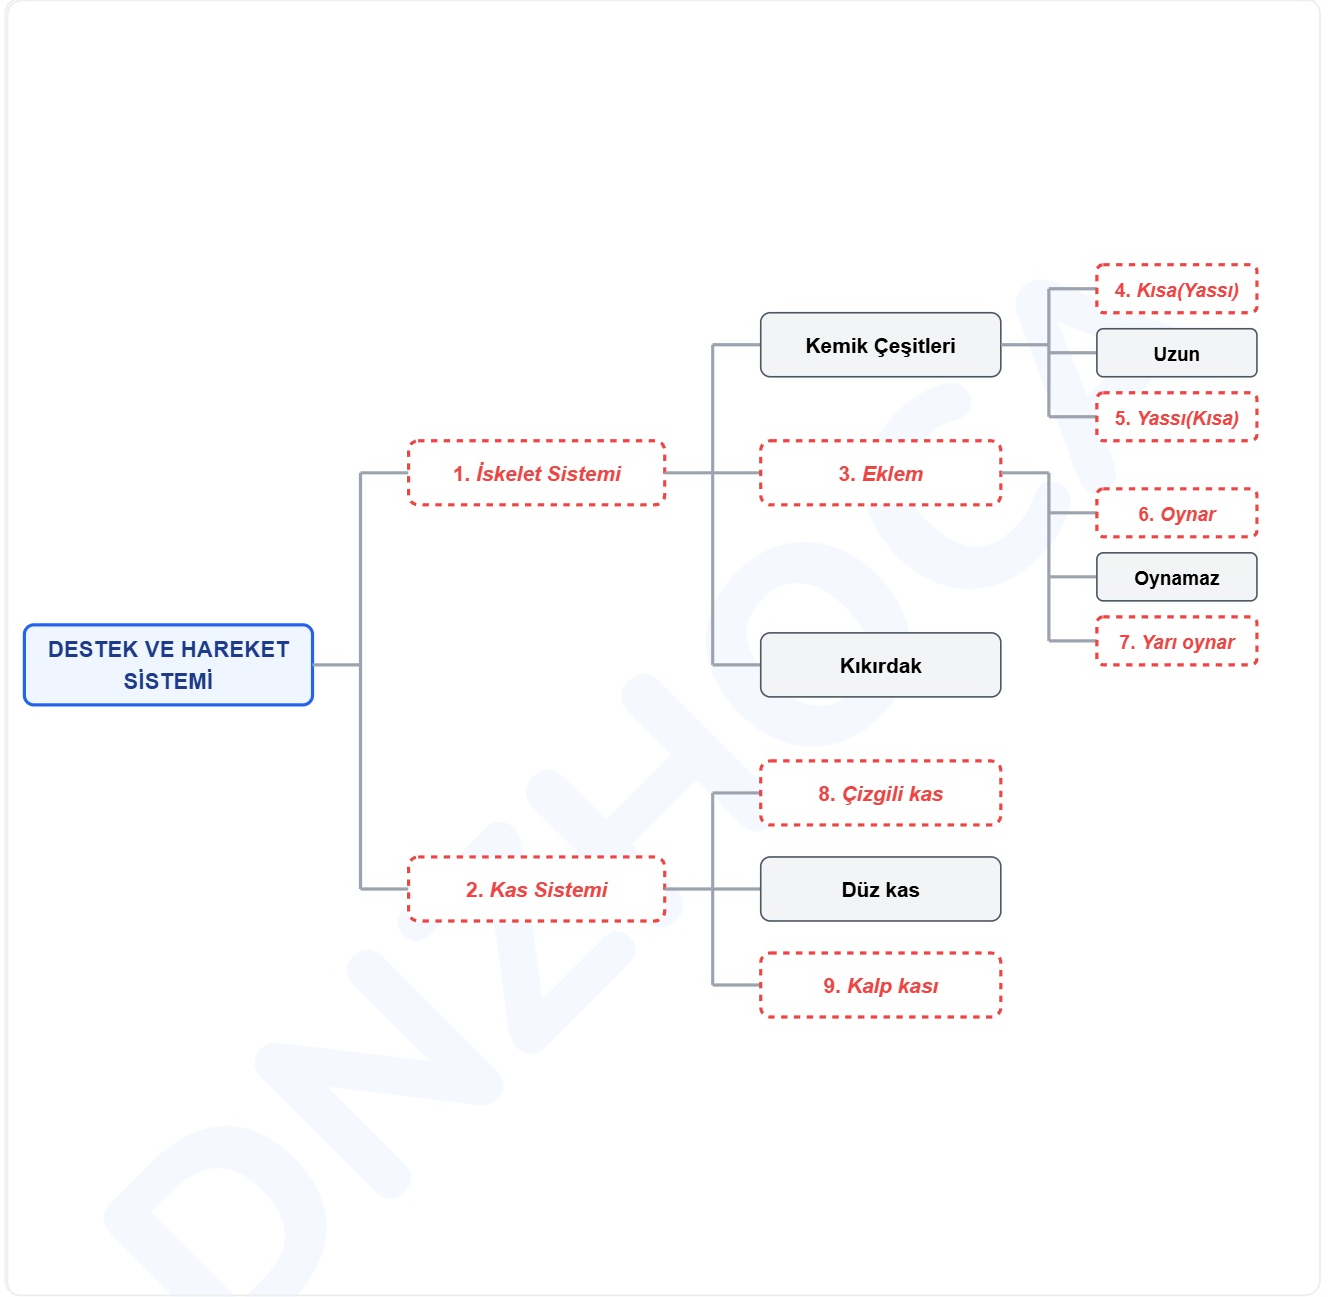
DESTEK VE HAREKET SİSTEMİ

1. İskelet Sistemi

Kemik Çeşitleri

4. Kısa(Yassı)

Uzun

5. Yassı(Kısa)

3. Eklem

6. Oynar

Oynamaz

7. Yarı oynar

Kıkırdak

2. Kas Sistemi

8. Çizgili kas

Düz kas

9. Kalp kası

DNZHOCA